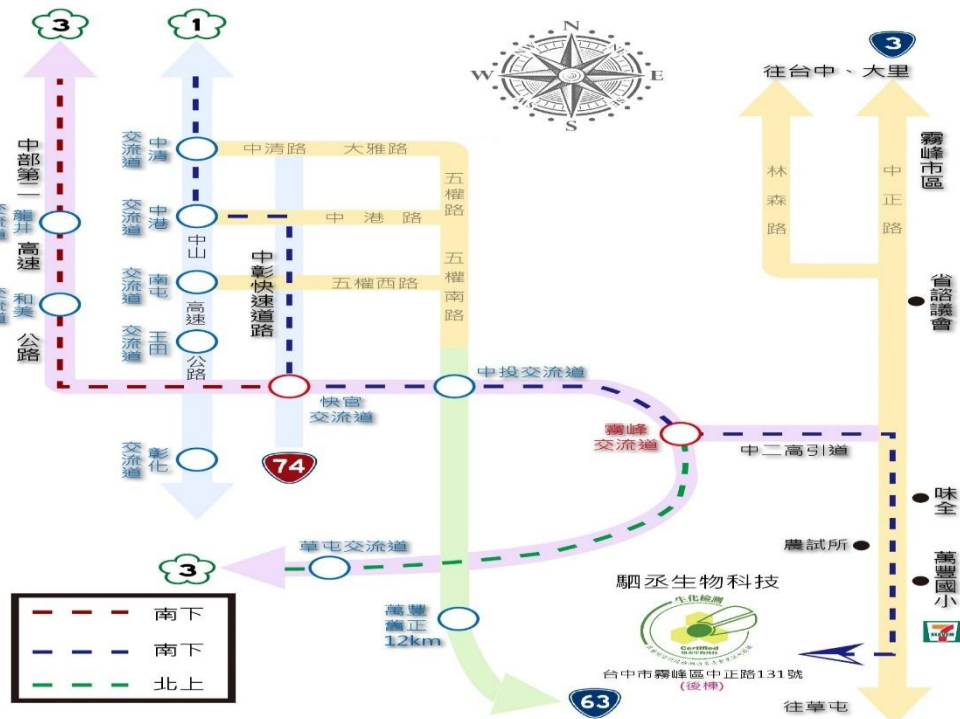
3
1
N
W
E
S
3
往台中、大里
中部第二高速公路
交流道 中清
中清路 大雅路
林森路
中正路
霧峰市區
龍井
交流道 中港
中港路
五權路
中山高速公路
中彰快速道路
交流道 南屯
五權西路
五權南路
省諮議會
和美
交流道 王田
中投交流道
快官交流道
霧峰交流道
中二高引道
交流道 彰化
74
味全
草屯交流道
農試所
萬豐國小
3
駟丞生物科技
生化檢測
Certified
南下
南下
北上
萬豐 舊正 12km
台中市霧峰區中正路131號
(後棟)
63
往草屯
7-ELEVEn